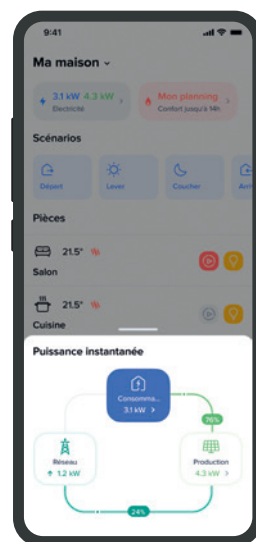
9:41

Ma maison ˅

3.1 kW 4.3 kW
Électricité

Mon planning
Confort jusqu'à 14h

Scénarios

Départ

Lever

Coucher

Arr

Pièces

21.5°

Salon

21.5°

Cuisine

Puissance instantanée

Consomma...
3.1 kW >

76%

Réseau
↑ 1.2 kW

Production
4.3 kW >

24%